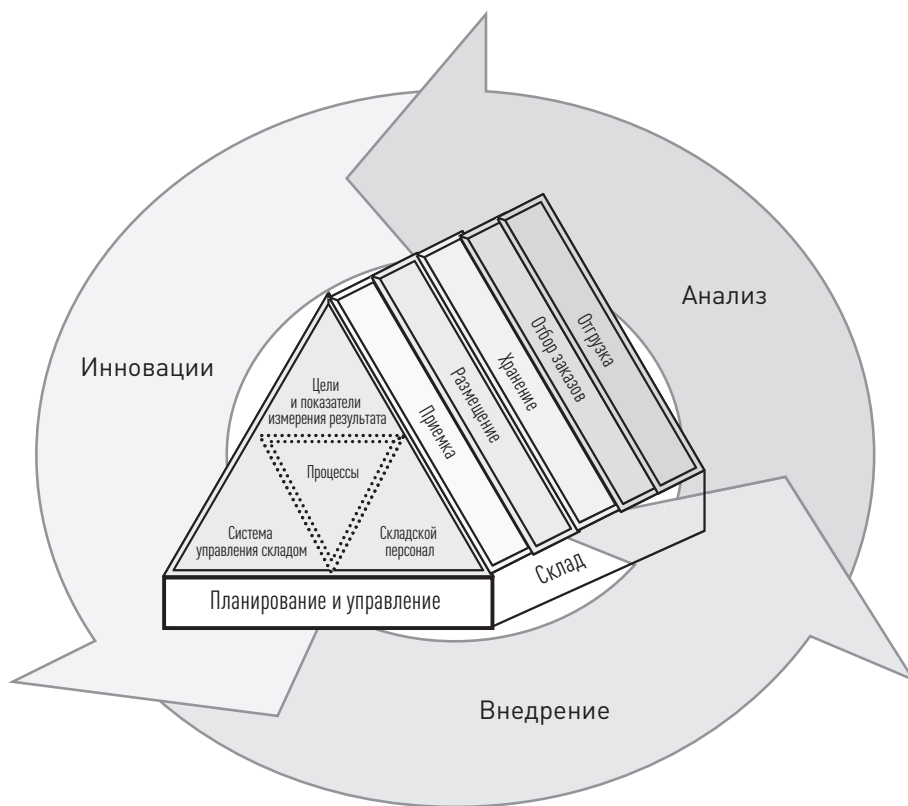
Анализ

Инновации

Цели и показатели измерения результата

Процессы

Система управления складом

Складской персонал

Приемка

Размещение

Хранение

Отбор заказов

Отгрузка

Склад

Планирование и управление

Внедрение